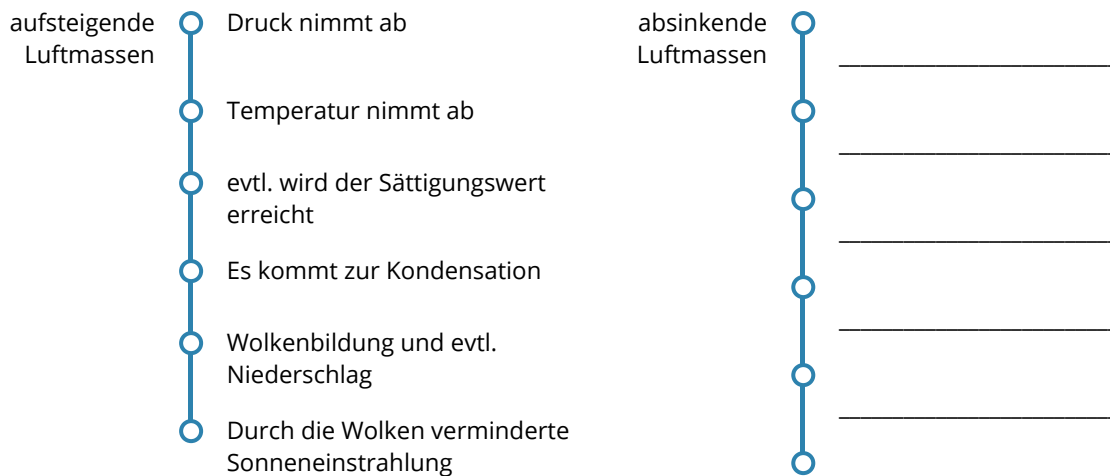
aufsteigende Luftmassen

Druck nimmt ab

Temperatur nimmt ab

evtl. wird der Sättigungswert erreicht

Es kommt zur Kondensation

Wolkenbildung und evtl. Niederschlag

Durch die Wolken verminderte Sonneneinstrahlung

absinkende Luftmassen

________________

________________

________________

________________

________________